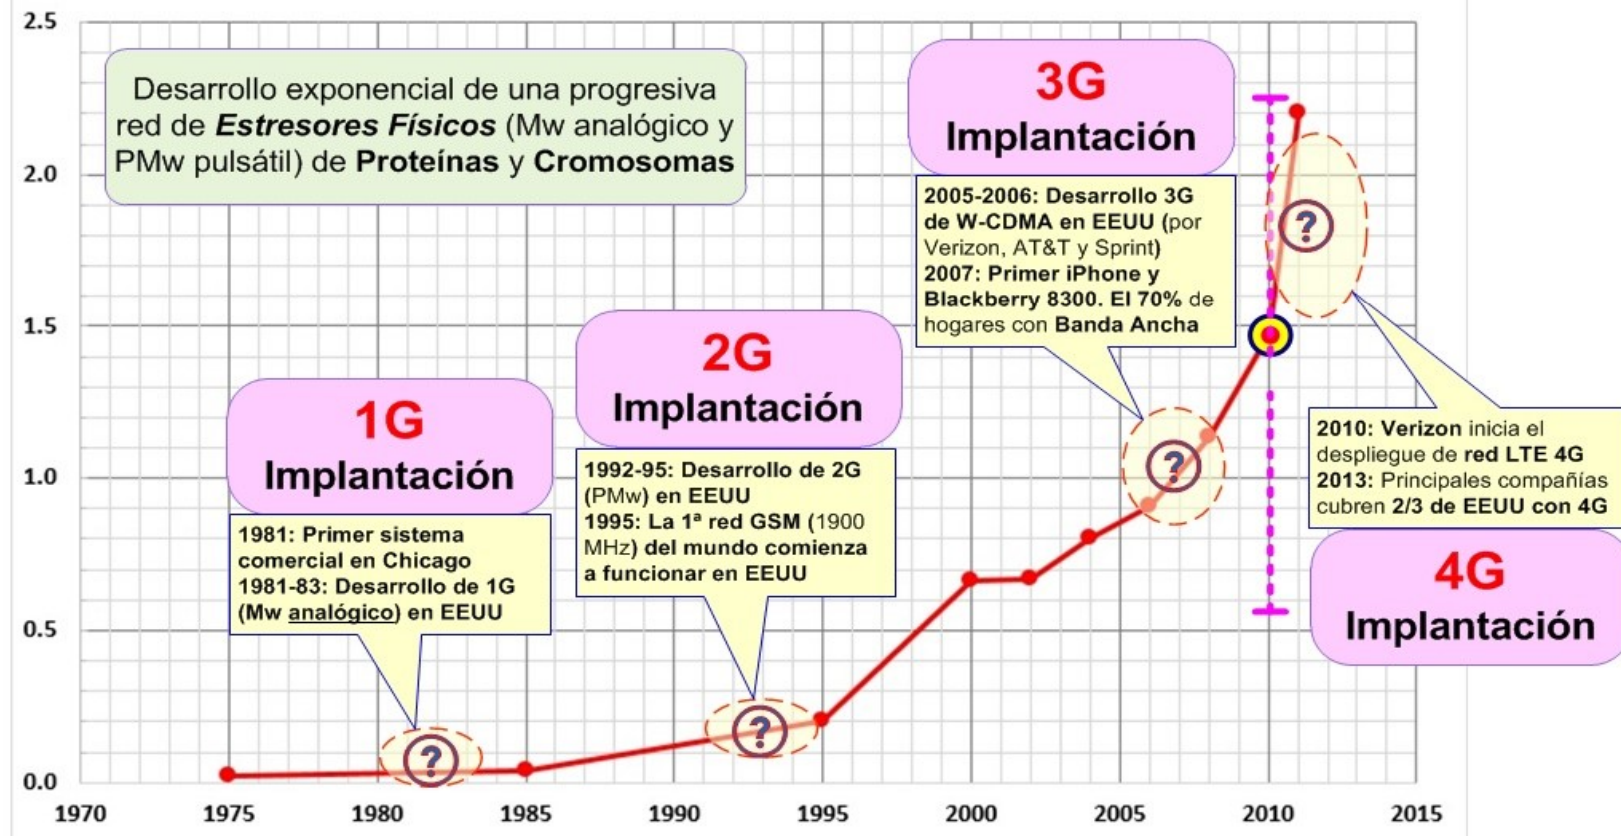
Desarrollo exponencial de una progresiva red de ***Estresores Físicos*** (Mw analógico y PMw pulsátil) de **Proteínas** y **Cromosomas**

3G
Implantación

2005-2006: Desarrollo 3G de W-CDMA en EEUU (por Verizon, AT&T y Sprint)
2007: Primer iPhone y Blackberry 8300. El 70% de hogares con Banda Ancha

2G
Implantación

1992-95: Desarrollo de 2G (PMw) en EEUU
1995: La 1ª red GSM (1900 MHz) del mundo comienza a funcionar en EEUU

1G
Implantación

1981: Primer sistema comercial en Chicago
1981-83: Desarrollo de 1G (Mw analógico) en EEUU

2010: Verizon inicia el despliegue de red LTE 4G
2013: Principales compañías cubren 2/3 de EEUU con 4G

4G
Implantación

?
?
?
?

2.5
2.0
1.5
1.0
0.5
0.0

1970
1975
1980
1985
1990
1995
2000
2005
2010
2015